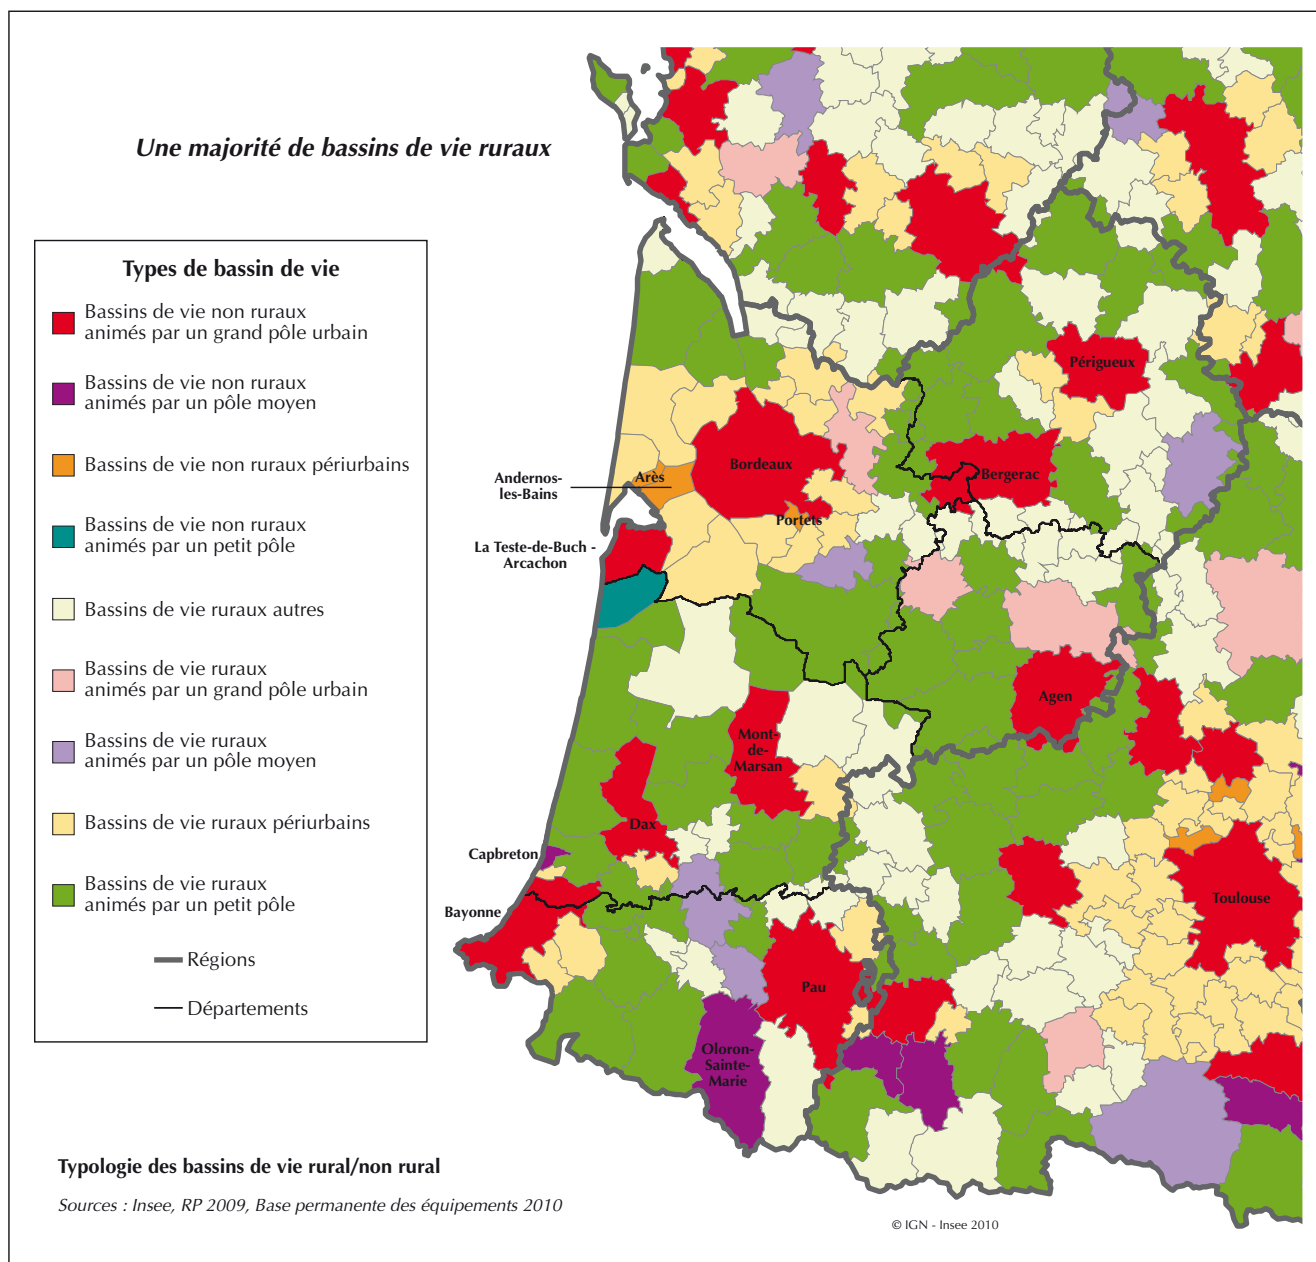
Une majorité de bassins de vie ruraux

Types de bassin de vie

Bassins de vie non ruraux animés par un grand pôle urbain

Bassins de vie non ruraux animés par un pôle moyen

Bassins de vie non ruraux périurbains

Bassins de vie non ruraux animés par un petit pôle

Bassins de vie ruraux autres

Bassins de vie ruraux animés par un grand pôle urbain

Bassins de vie ruraux animés par un pôle moyen

Bassins de vie ruraux périurbains

Bassins de vie ruraux animés par un petit pôle

Régions

Départements

Périgueux
Andernos-les-Bains
Arès
Bordeaux
Bergerac
Portets
La Teste-de-Buch - Arcachon
Agen
Mont-de-Marsan
Dax
Capbreton
Toulouse
Bayonne
Pau
Oloron-Sainte-Marie

Typologie des bassins de vie rural/non rural

Sources : Insee, RP 2009, Base permanente des équipements 2010

© IGN - Insee 2010